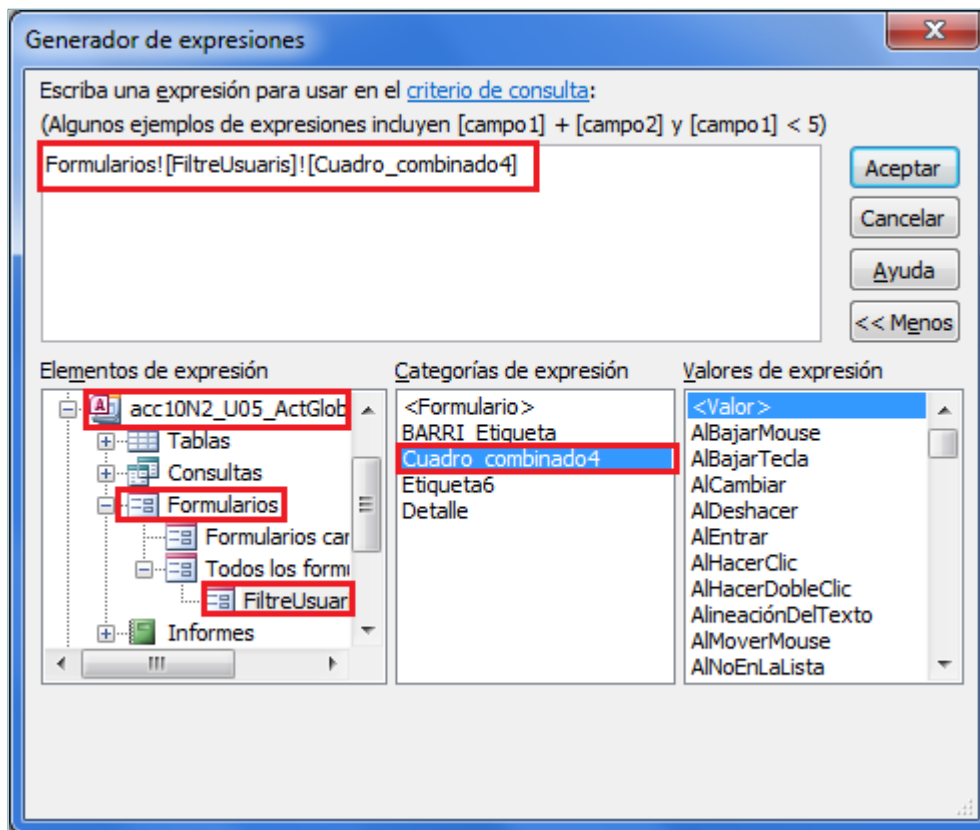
Generador de expresiones

Escriba una expresión para usar en el criterio de consulta:
(Algunos ejemplos de expresiones incluyen [campo1] + [campo2] y [campo1] < 5)

Formularios![FiltreUsuaris]![Cuadro_combinado4]

Aceptar
Cancelar
Ayuda
<< Menos

Elementos de expresión
acc10N2_U05_ActGlob
Tablas
Consultas
Formularios
Formularios car
Todos los form
FiltreUsuar
Informes

Categorías de expresión
<Formulario>
BARRI_Etiqueta
Cuadro_combinado4
Etiqueta6
Detalle

Valores de expresión
<Valor>
AlBajarMouse
AlBajarTecla
AlCambiar
AlDeshacer
AlEntrar
AlHacerClic
AlHacerDobleClic
AlineaciónDelTexto
AlMoverMouse
AlNoEnLaLista